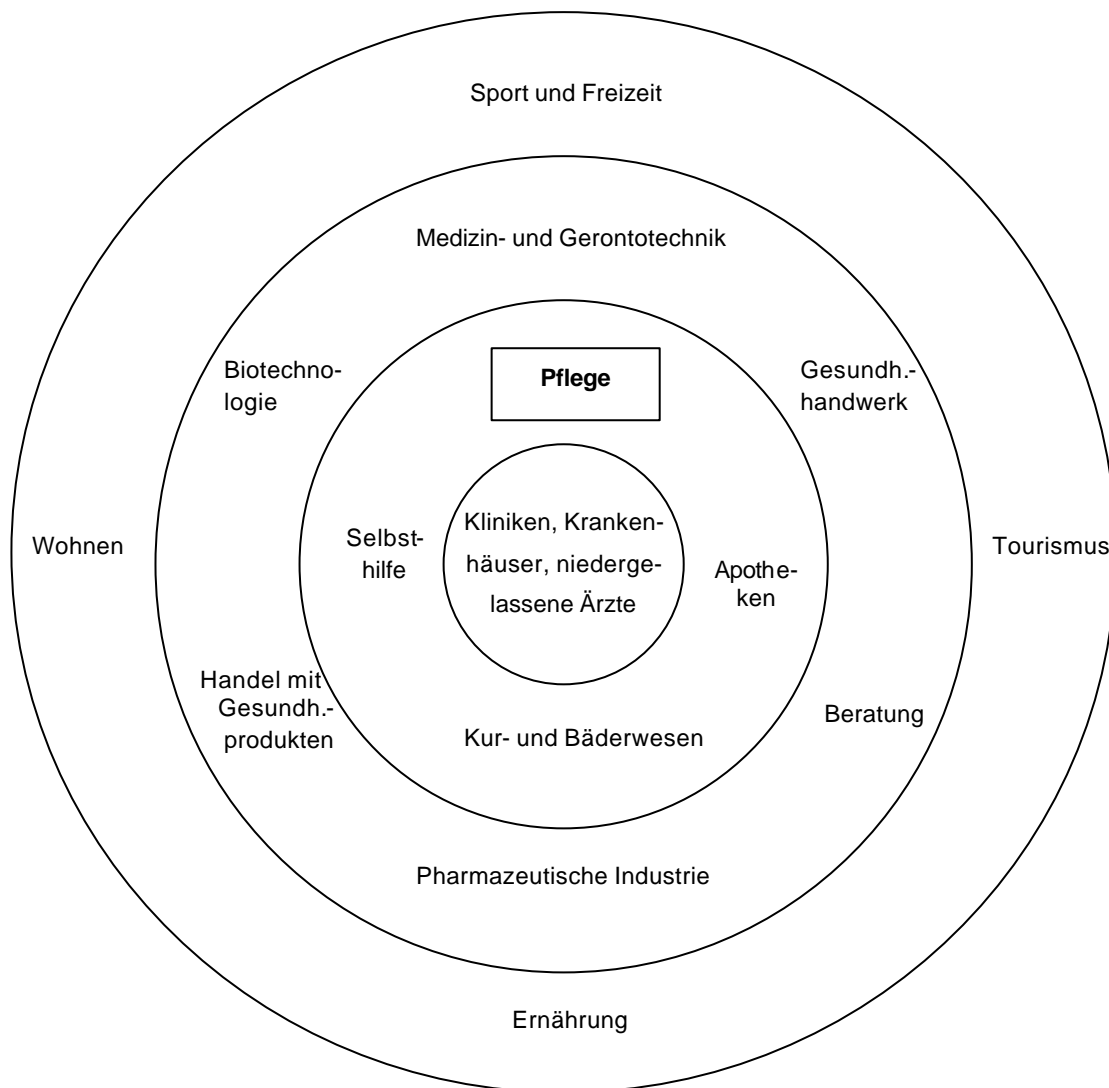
Sport und Freizeit

Medizin- und Gerontotechnik

Biotechnologie

Pflege

Gesundh.-handwerk

Wohnen

Selbsthilfe

Kliniken, Krankenhäuser, niedergelassene Ärzte

Apotheken

Tourismus

Handel mit Gesundh.-produkten

Kur- und Bäderwesen

Beratung

Pharmazeutische Industrie

Ernährung